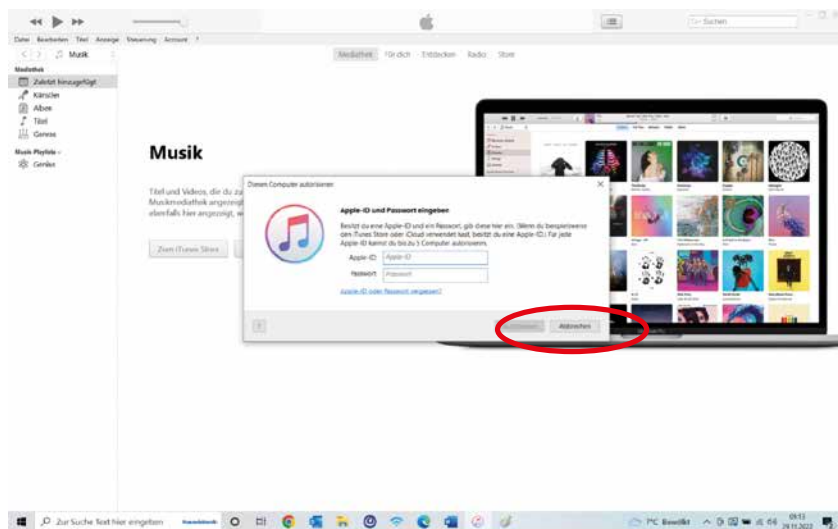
Suchen

Datei Bearbeiten Titel Anzeige Steuerung Account ?

Musik

Mediathek Für dich Entdecken Radio Store

Mediathek
Zuletzt hinzugefügt
Künstler
Alben
Titel
Genres

Musik-Playlists
Genius

Musik

Titel und Videos, die du zu Musikmediathek angezeigt ebenfalls hier angezeigt, w

Zum iTunes Store

Diesen Computer autorisieren

Apple-ID und Passwort eingeben

Besitzt du eine Apple-ID und ein Passwort, gib diese hier ein. (Wenn du beispielsweise den iTunes Store oder iCloud verwendet hast, besitzt du eine Apple-ID.) Für jede Apple-ID kannst du bis zu 5 Computer autorisieren.

Apple-ID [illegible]
Passwort Passwort

Apple-ID oder Passwort vergessen?

?

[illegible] Abbrechen

Zur Suche Text hier eingeben

7°C Bewölkt 09:13 29.11.2022